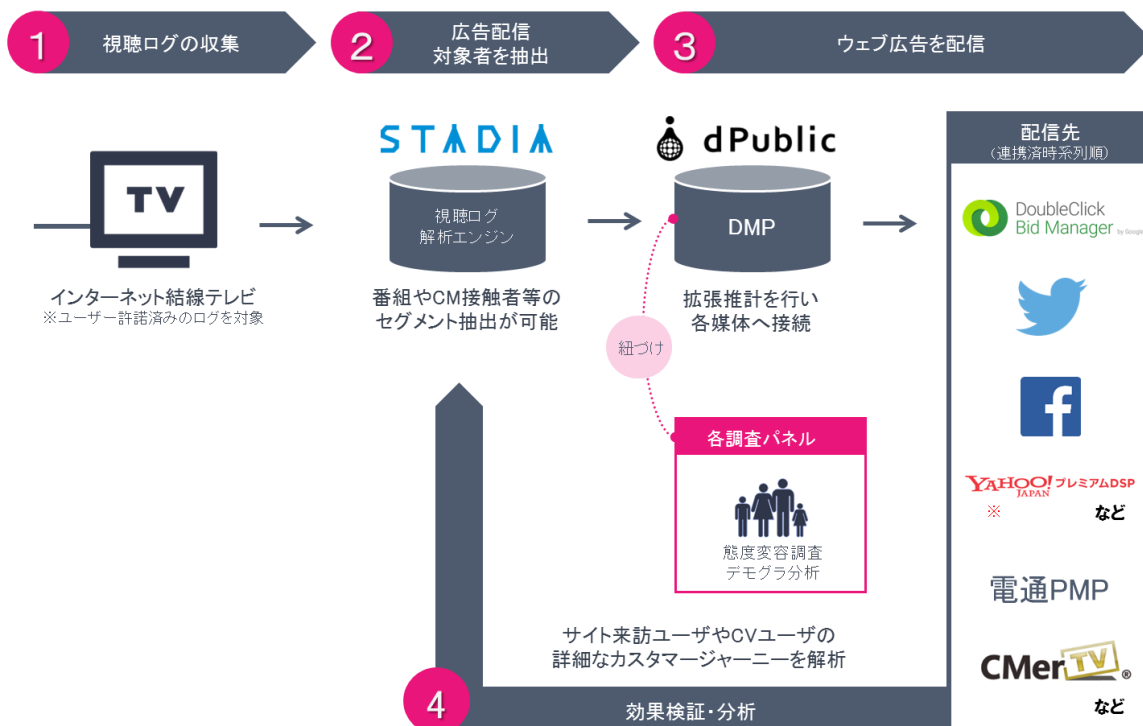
1 視聴ログの収集

2 広告配信対象者を抽出

3 ウェブ広告を配信

TV

インターネット結線テレビ
※ユーザー許諾済みのログを対象

STADIA

視聴ログ
解析エンジン

番組やCM接触者等の
セグメント抽出が可能

dPublic

DMP

拡張推計を行い
各媒体へ接続

紐づけ

各調査パネル

態度変容調査
デモグラ分析

配信先
（連携済時系列順）

DoubleClick
Bid Manager by Google

f

YAHOO! JAPAN プレミアムDSP
※

など

電通PMP

CMerTV®

など

サイト来訪ユーザやCVユーザの
詳細なカスタマージャーニーを解析

4 効果検証・分析